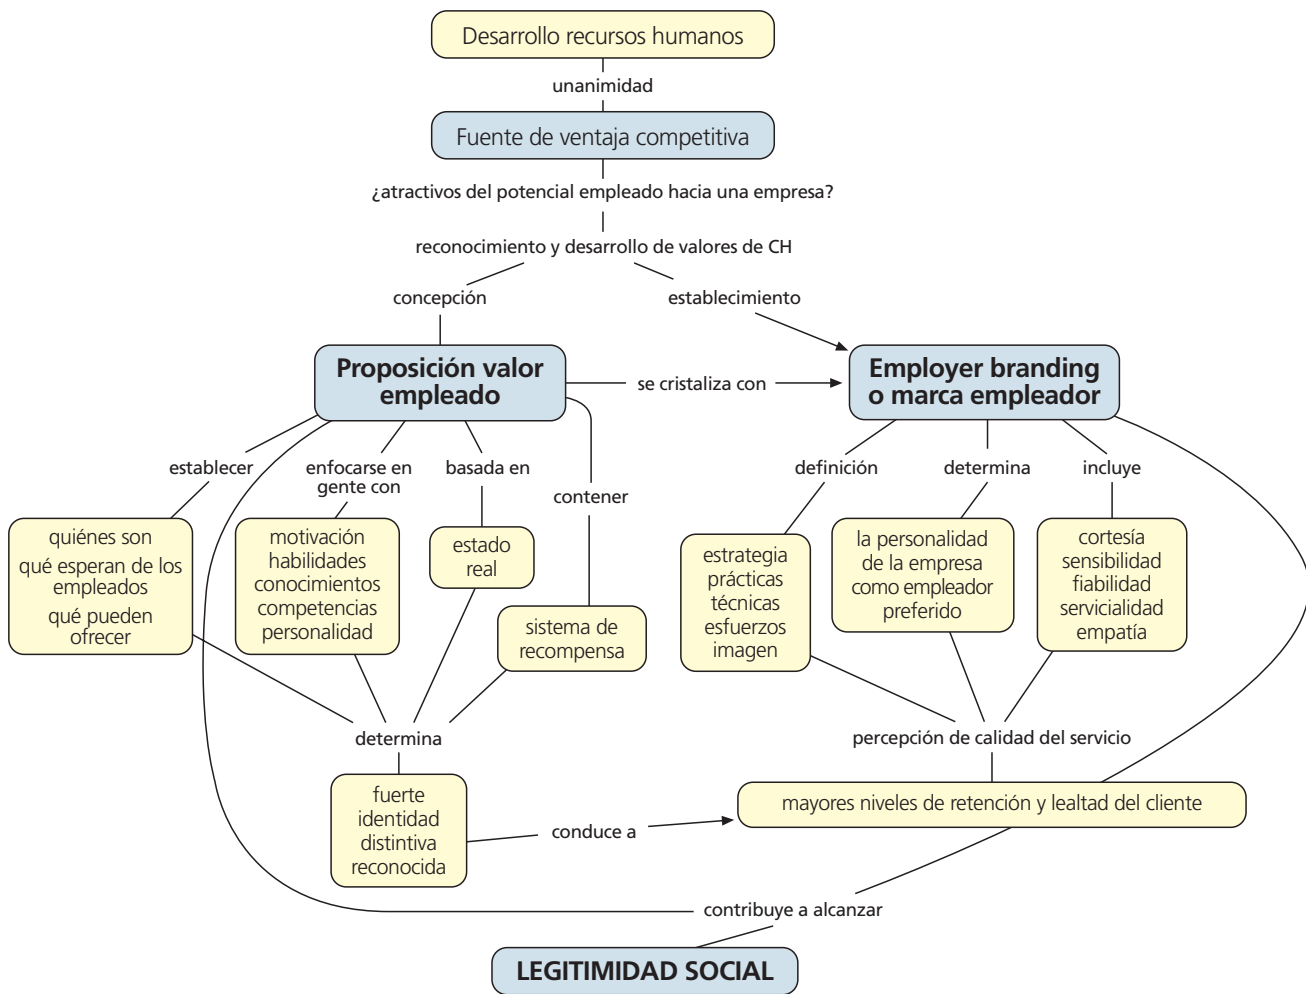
Desarrollo recursos humanos

unanimidad

Fuente de ventaja competitiva

¿atractivos del potencial empleado hacia una empresa?

reconocimiento y desarrollo de valores de CH

concepción

establecimiento

Proposición valor empleado

se cristaliza con

Employer branding o marca empleador

establecer

enfocarse en gente con

basada en

contener

definición

determina

incluye

quiénes son
qué esperan de los empleados
qué pueden ofrecer

motivación
habilidades
conocimientos
competencias
personalidad

estado real

sistema de recompensa

estrategia
prácticas
técnicas
esfuerzos
imagen

la personalidad de la empresa como empleador preferido

cortesía
sensibilidad
fiabilidad
servicialidad
empatía

determina

percepción de calidad del servicio

fuerte identidad distintiva reconocida

conduce a

mayores niveles de retención y lealtad del cliente

contribuye a alcanzar

LEGITIMIDAD SOCIAL